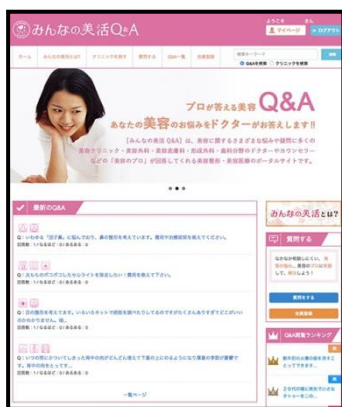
みんなの美活Q&A

ようこそ さん

マイページ

ログアウト

ホーム

みんなの美活Q&A

クリニックを探す

質問する

Q&A一覧

会員登録

Q&Aの検索

クリニックを検索

プロが答える美容Q&A

あなたの美容のお悩みをドクターがお答えします!!

「みんなの美活 Q&A」は、美容に関するさまざまな悩みや疑問に多くの美容クリニック・美容外科・美容皮膚科・形成外科・歯科の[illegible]などの「美容のプロ」が回答してくれる美容整形・美容医療のポータルサイトです。

最新のQ&A

Q: いわゆる「団子鼻」に悩んでおり、鼻の整形を考えています。費用や治療期間を教えてください。

回答数: 1 / なるほど: 0 / あるある: 0

Q: 太もものボコボコしたセルライトを除去したい！費用を教えて下さい。

回答数: 1 / なるほど: 0 / あるある: 0

Q: 目の整形を考えてます。いろいろネットで調べたりしてるのですがたくさんありすぎてどこがいいのかわかりません。

回答数: 1 / なるほど: 0 / あるある: 0

Q: いつの間にかついてしまった背中の肉がどんどん落ちて下着の上にのるようになり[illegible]

回答数: 1 / なるほど: 0 / あるある: 0

一覧ページ

みんなの美活とは？

質問する

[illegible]

質問する

会員登録

Q&A閲覧ランキング

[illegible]

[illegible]